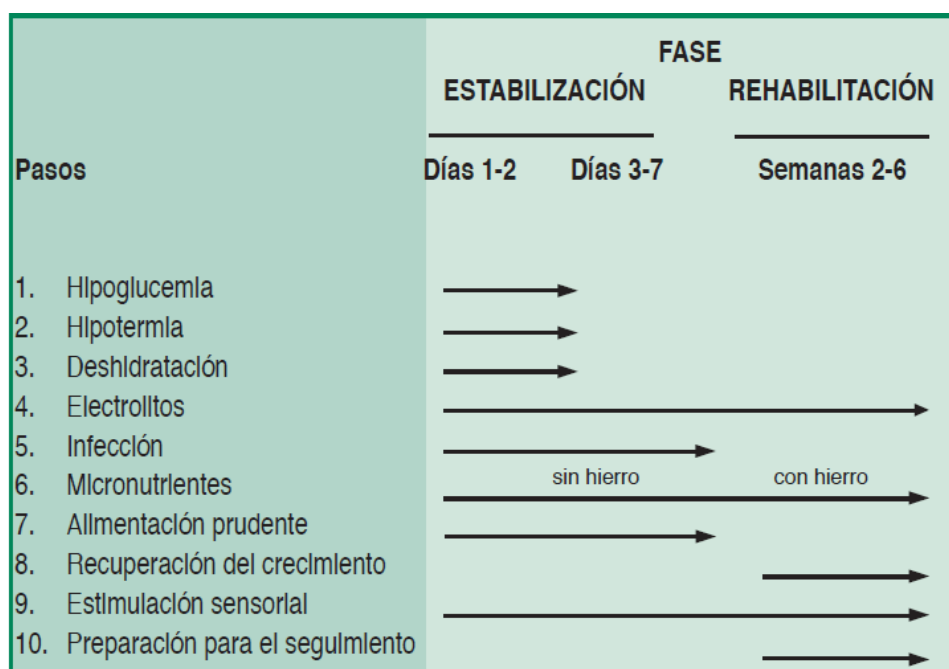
| Pasos | FASE ESTABILIZACIÓN Días 1-2 | Días 3-7 | REHABILITACIÓN Semanas 2-6 |
|---|---|---|---|
| 1. Hipoglucemia | | | |
| 2. Hipotermia | | | |
| 3. Deshidratación | | | |
| 4. Electrolitos | | | |
| 5. Infección | | | |
| 6. Micronutrientes | | sin hierro | con hierro |
| 7. Alimentación prudente | | | |
| 8. Recuperación del crecimiento | | | |
| 9. Estimulación sensorial | | | |
| 10. Preparación para el seguimiento | | | |